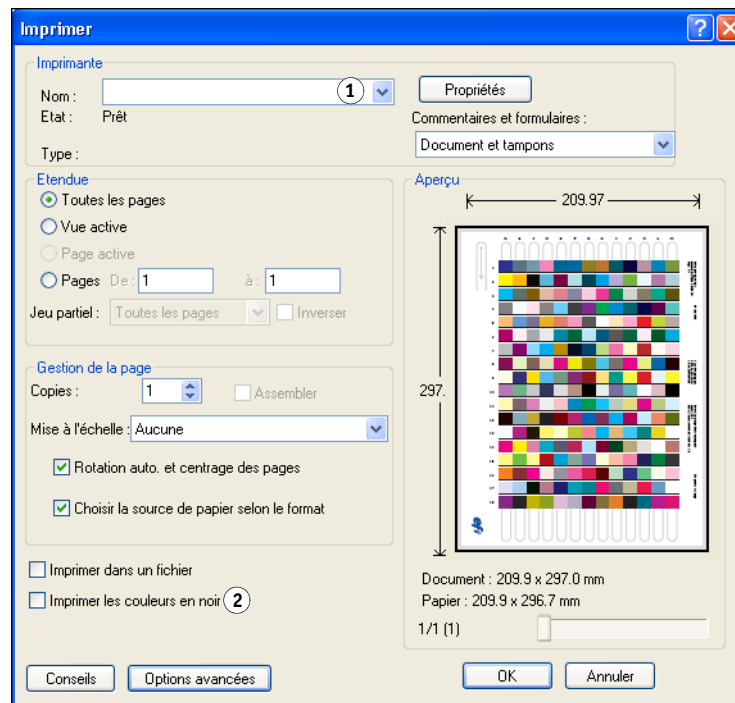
Imprimer

Imprimante
Nom : 1
Etat : Prêt
Type :
Propriétés
Commentaires et formulaires :
Document et tampons

Etendue
Toutes les pages
Vue active
Page active
Pages De : 1 à : 1
Jeu partiel : Toutes les pages Inverser

Gestion de la page
Copies : 1 Assembler
Mise à l'échelle : Aucune
Rotation auto. et centrage des pages
Choisir la source de papier selon le format

Imprimer dans un fichier
Imprimer les couleurs en noir 2

Aperçu
209.97
297.
Document : 209.9 x 297.0 mm
Papier : 209.9 x 296.7 mm
1/1 (1)

Conseils
Options avancées
OK
Annuler